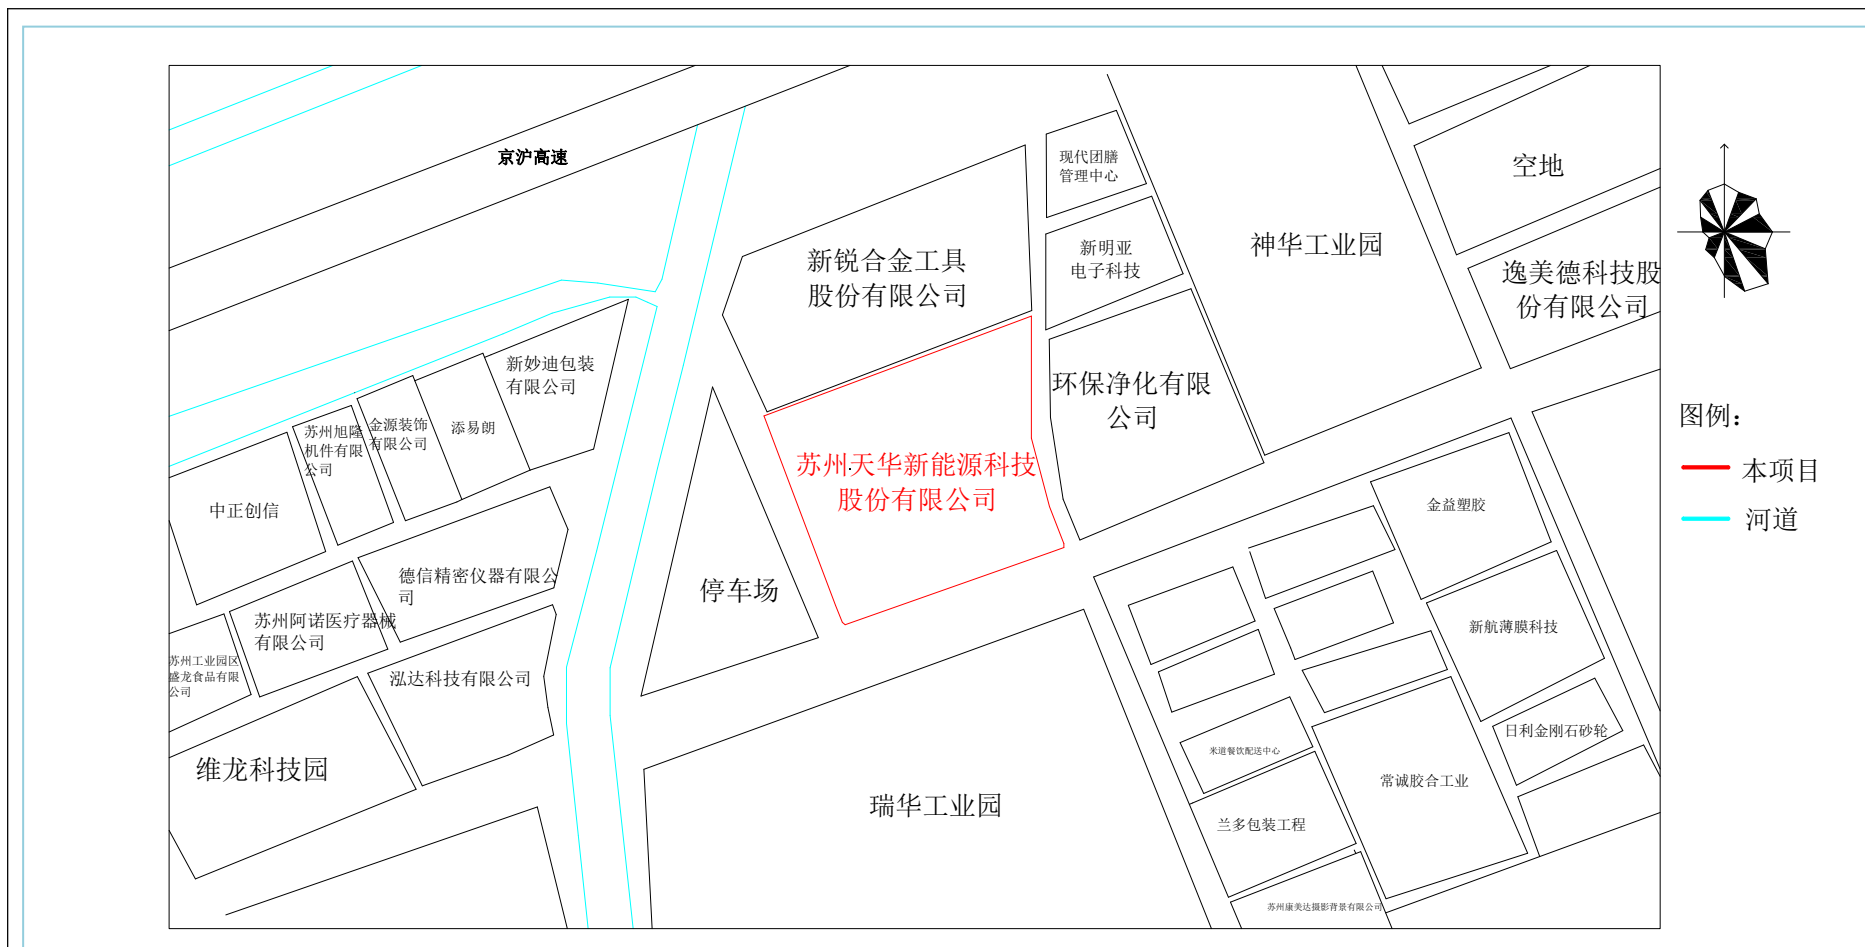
京沪高速

现代团膳管理中心

空地

新明亚电子科技

神华工业园

新锐合金工具股份有限公司

逸美德科技股份有限公司

新妙迪包装有限公司

环保净化有限公司

图例:

苏州旭隆机件有限公司

金源装饰有限公司

添易朗

苏州天华新能源科技股份有限公司

本项目

河道

中正创信

金益塑胶

德信精密仪器有限公司

停车场

苏州阿诺医疗器械有限公司

新航薄膜科技

苏州工业园区盛龙食品有限公司

泓达科技有限公司

日利金刚石砂轮

米道餐饮配送中心

维龙科技园

常诚胶合工业

瑞华工业园

兰多包装工程

苏州康美达摄影背景有限公司